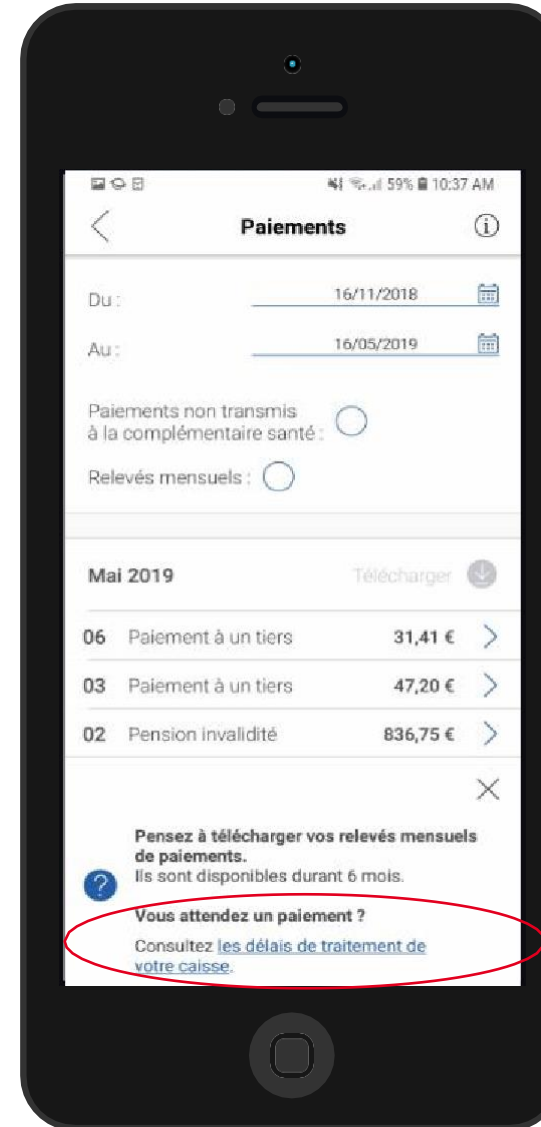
59% 10:37 AM

Paiements

Du : 16/11/2018

Au : 16/05/2019

Paiements non transmis à la complémentaire santé :

Relevés mensuels :

Mai 2019 Télécharger

06 Paiement à un tiers 31,41 €

03 Paiement à un tiers 47,20 €

02 Pension invalidité 836,75 €

Pensez à télécharger vos relevés mensuels de paiements.
Ils sont disponibles durant 6 mois.

Vous attendez un paiement ?
Consultez les délais de traitement de votre caisse.